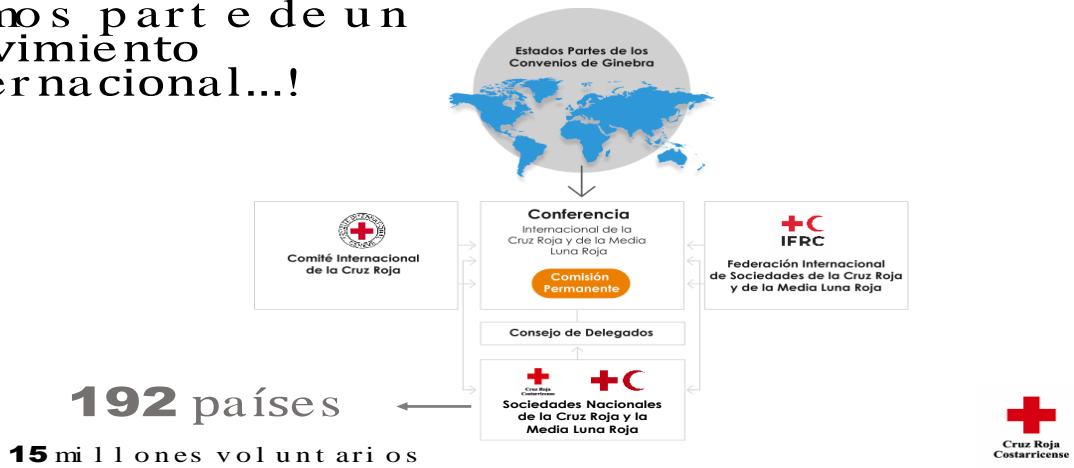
mos parte de un
vimiento
ernacional...!

Estados Partes de los Convenios de Ginebra

Comité Internacional de la Cruz Roja

Conferencia
Internacional de la Cruz Roja y de la Media Luna Roja

Comisión Permanente

IFRC
Federación Internacional de Sociedades de la Cruz Roja y de la Media Luna Roja

Consejo de Delegados

Cruz Roja Costarricense

Sociedades Nacionales de la Cruz Roja y la Media Luna Roja

192 países

15 millones voluntarios

Cruz Roja Costarricense